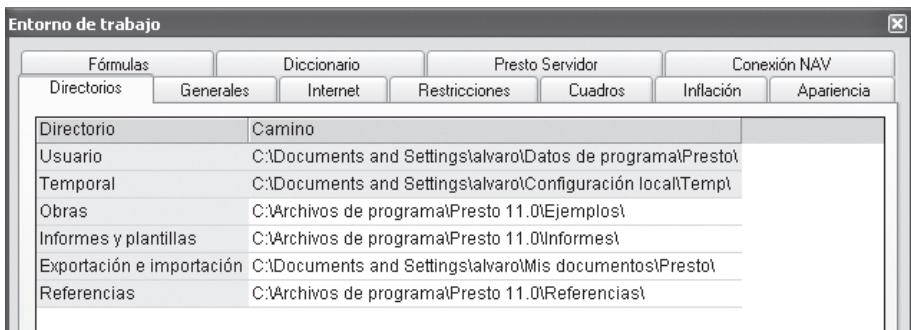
Entorno de trabajo

Fórmulas | Diccionario | Presto Servidor | Conexión NAV
Directorios | Generales | Internet | Restricciones | Cuadros | Inflación | Apariencia

| Directorio | Camino |
|---|---|
| Usuario | C:\Documents and Settings\alvaro\Datos de programa\Presto\ |
| Temporal | C:\Documents and Settings\alvaro\Configuración local\Temp\ |
| Obras | C:\Archivos de programa\Presto 11.0\Ejemplos\ |
| Informes y plantillas | C:\Archivos de programa\Presto 11.0\Informes\ |
| Exportación e importación | C:\Documents and Settings\alvaro\Mis documentos\Presto\ |
| Referencias | C:\Archivos de programa\Presto 11.0\Referencias\ |